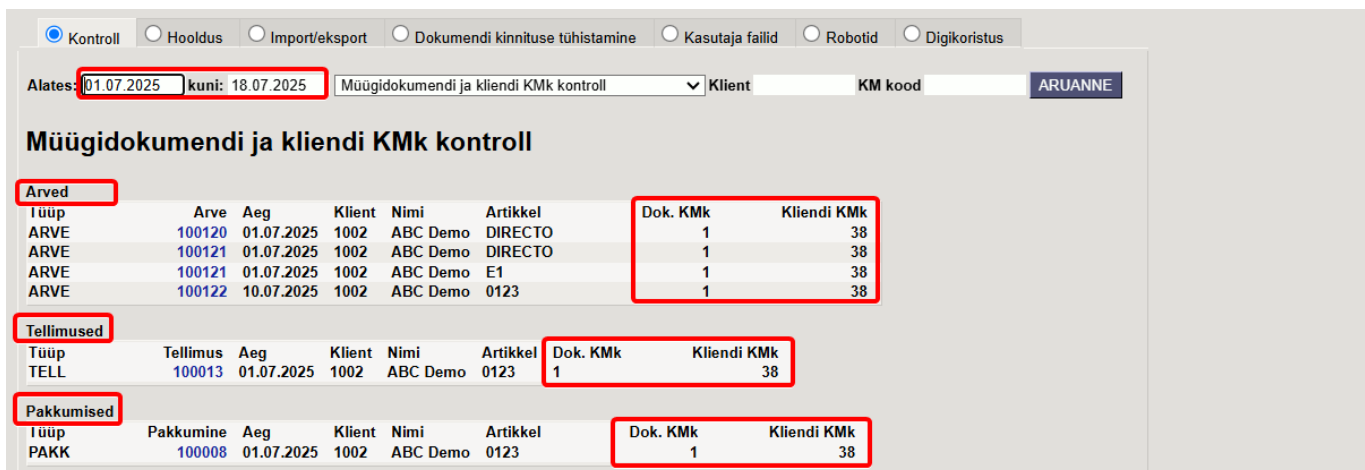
Kontroll Hooldus Import/eksport Dokumendi kinnituse tühistamine Kasutaja failid Robotid Digikoristus

Alates: 01.07.2025 kuni: 18.07.2025 Müügidokumendi ja kliendi KMk kontroll Klient KM kood ARUANNE

Müügidokumendi ja kliendi KMk kontroll

Arved

| Tüüp | Arve | Aeg | Klient | Nimi | Artikkel | Dok. KMk | Kliendi KMk |
|---|---|---|---|---|---|---|---|
| ARVE | 100120 | 01.07.2025 | 1002 | ABC Demo | DIRECTO | 1 | 38 |
| ARVE | 100121 | 01.07.2025 | 1002 | ABC Demo | DIRECTO | 1 | 38 |
| ARVE | 100121 | 01.07.2025 | 1002 | ABC Demo | E1 | 1 | 38 |
| ARVE | 100122 | 10.07.2025 | 1002 | ABC Demo | 0123 | 1 | 38 |

Tellimused

| Tüüp | Tellimus | Aeg | Klient | Nimi | Artikkel | Dok. KMk | Kliendi KMk |
|---|---|---|---|---|---|---|---|
| TELL | 100013 | 01.07.2025 | 1002 | ABC Demo | 0123 | 1 | 38 |

Pakkumised

| Tüüp | Pakkumine | Aeg | Klient | Nimi | Artikkel | Dok. KMk | Kliendi KMk |
|---|---|---|---|---|---|---|---|
| PAKK | 100008 | 01.07.2025 | 1002 | ABC Demo | 0123 | 1 | 38 |